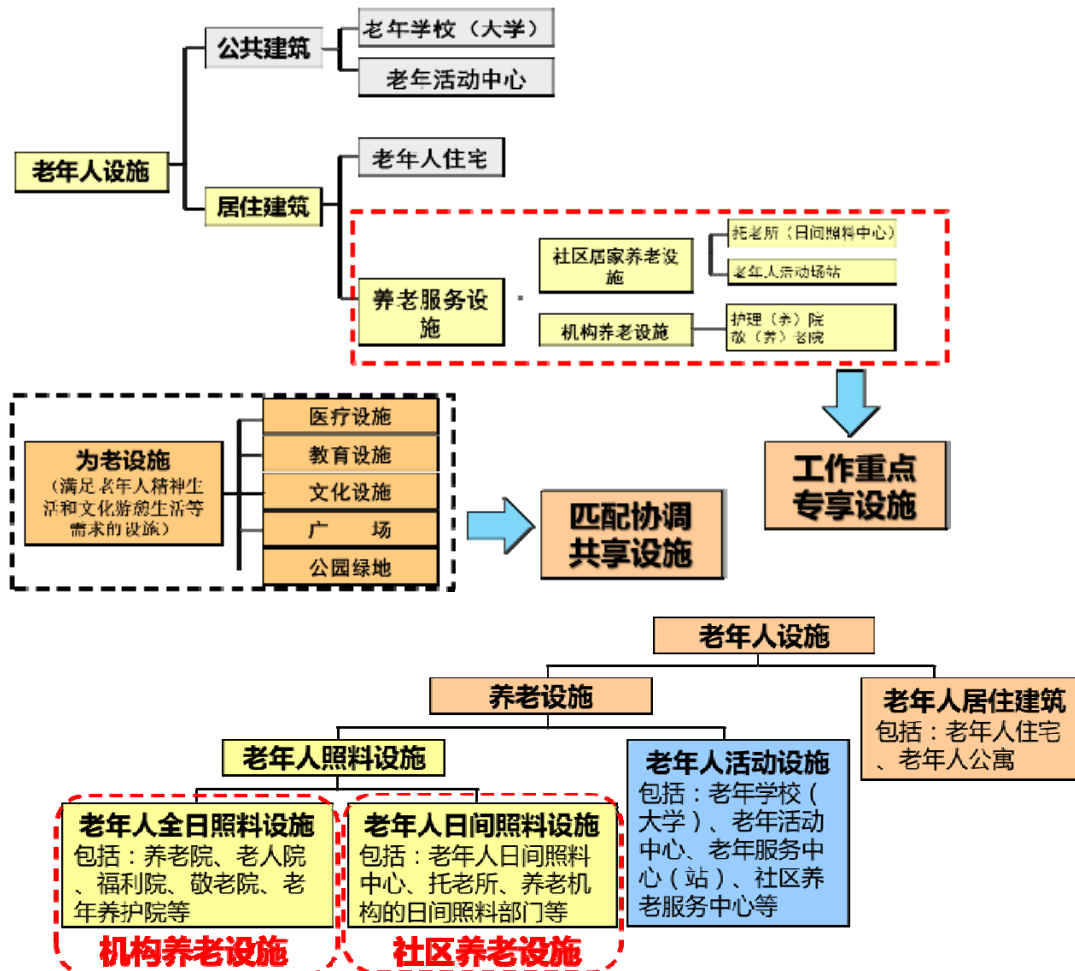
公共建筑

老年学校（大学）

老年活动中心

老年人设施

老年人住宅

居住建筑

社区居家养老设施

托老所（日间照料中心）

老年人活动场站

养老服务设施

机构养老设施

护理（养）院
敬（养）老院

医疗设施

教育设施

为老设施
（满足老年人精神生活和文化游憩生活等需求的设施）

文化设施

广　场

公园绿地

匹配协调
共享设施

工作重点
专享设施

老年人设施

养老设施

老年人居住建筑
包括：老年人住宅、老年人公寓

老年人照料设施

老年人活动设施
包括：老年学校（大学）、老年活动中心、老年服务中心（站）、社区养老服务中心等

老年人全日照料设施
包括：养老院、老人院、福利院、敬老院、老年养护院等

机构养老设施

老年人日间照料设施
包括：老年人日间照料中心、托老所、养老机构的日间照料部门等

社区养老设施